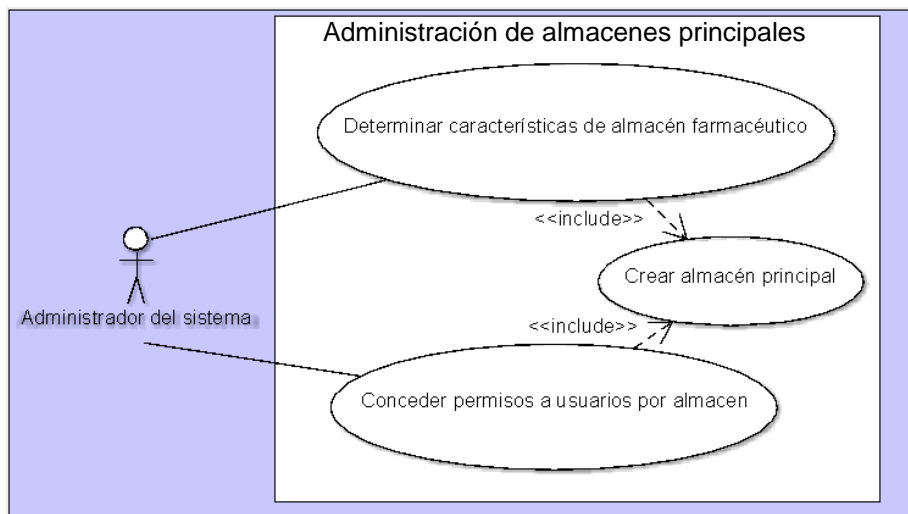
Administración de almacenes principales

Determinar características de almacén farmacéutico

<<include>>

Crear almacén principal

<<include>>

Administrador del sistema

Conceder permisos a usuarios por almacen